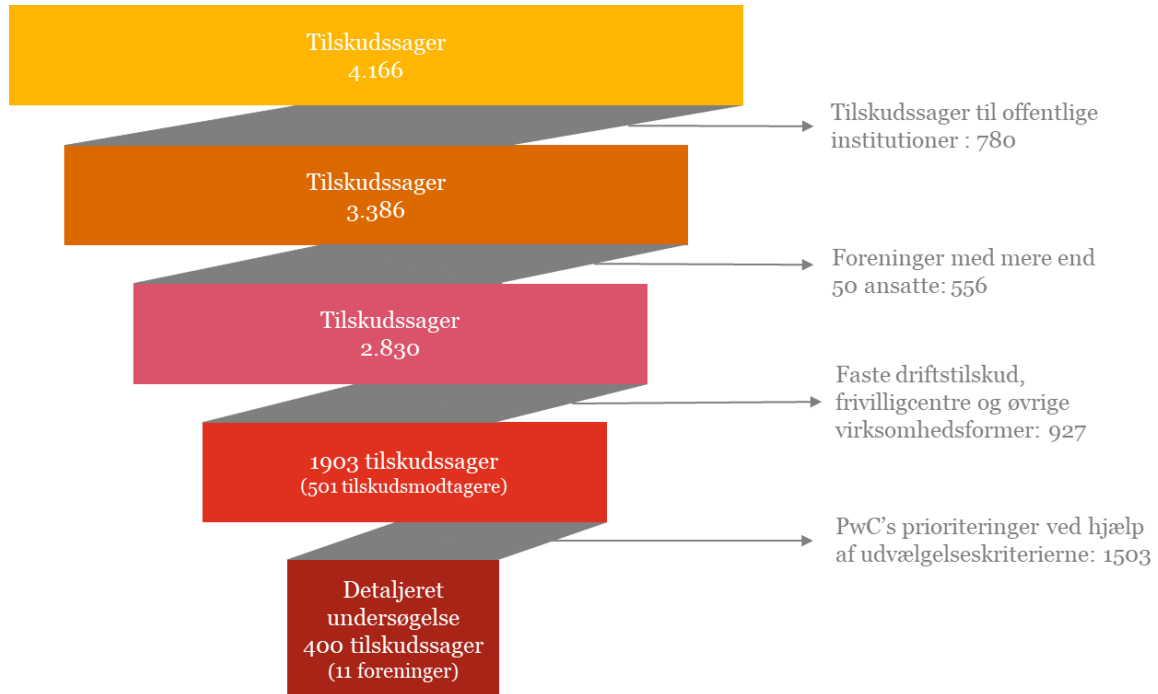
Tilskudssager
4.166

Tilskudssager til offentlige institutioner : 780

Tilskudssager
3.386

Foreninger med mere end 50 ansatte: 556

Tilskudssager
2.830

Faste driftstilskud, frivilligcentre og øvrige virksomhedsformer: 927

1903 tilskudssager
(501 tilskudsmodtagere)

PwC's prioriteringer ved hjælp af udvælgelseskriterierne: 1503

Detaljeret undersøgelse
400 tilskudssager
(11 foreninger)